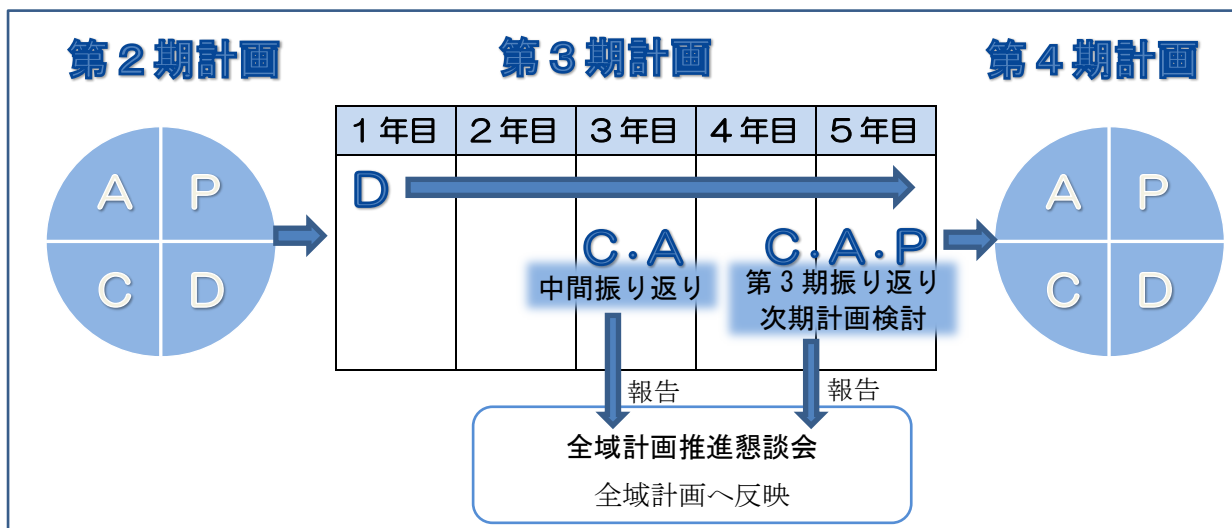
第２期計画

第３期計画

第４期計画

A P C D

| １年目 | ２年目 | ３年目 | ４年目 | ５年目 |
|---|---|---|---|---|

D

C・A
中間振り返り

C・A・P
第３期振り返り
次期計画検討

報告

報告

全域計画推進懇談会
全域計画へ反映

A P C D